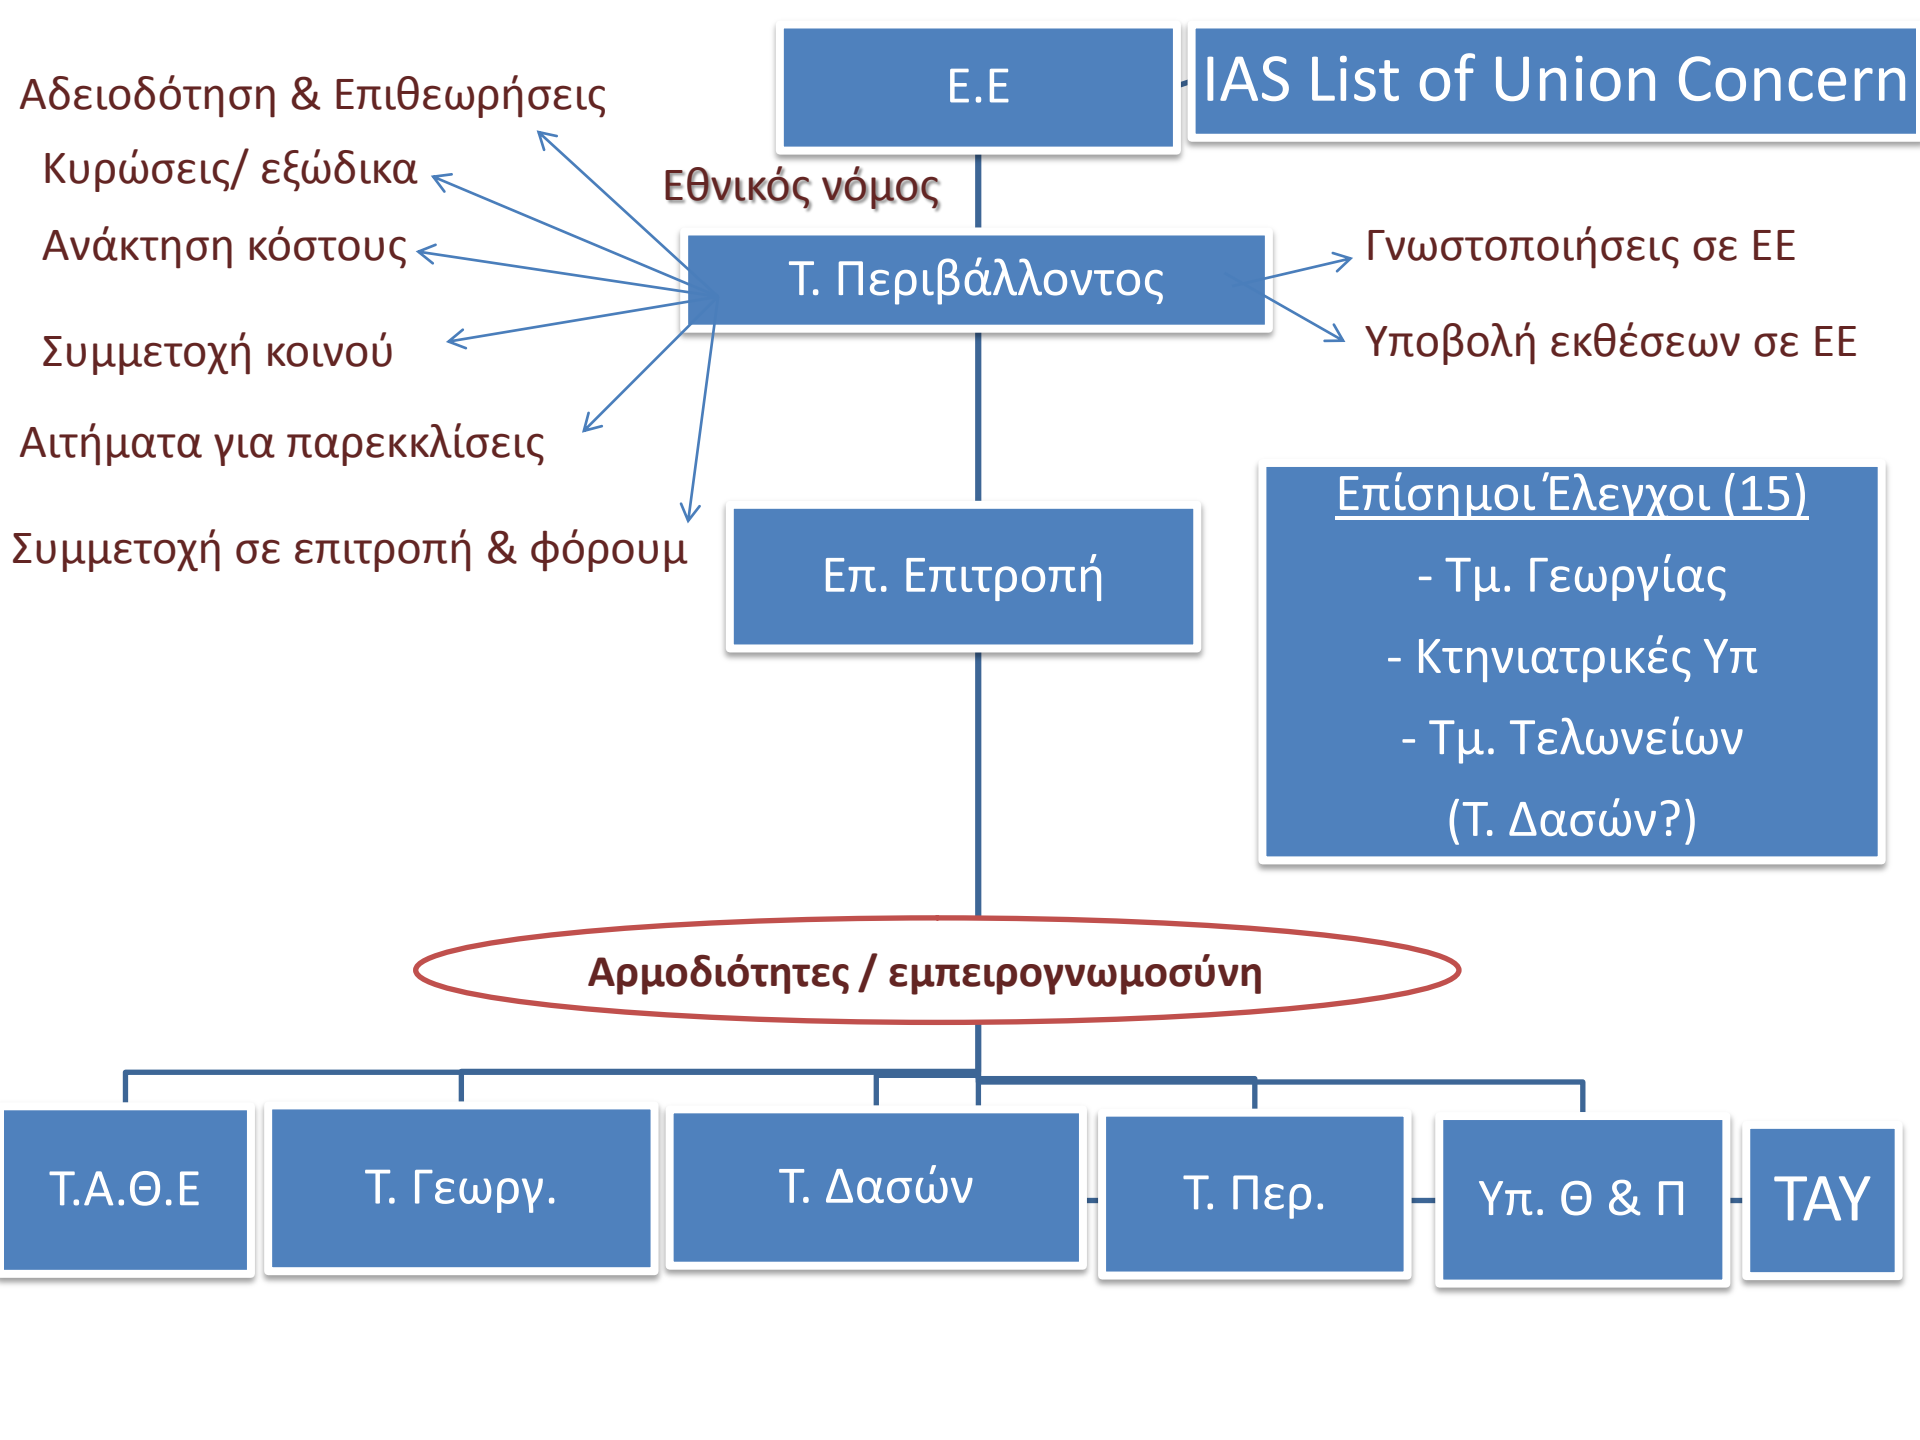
Ε.Ε

IAS List of Union Concern

Αδειοδότηση & Επιθεωρήσεις

Κυρώσεις/ εξώδικα

Εθνικός νόμος

Ανάκτηση κόστους

Τ. Περιβάλλοντος

Γνωστοποιήσεις σε ΕΕ

Υποβολή εκθέσεων σε ΕΕ

Συμμετοχή κοινού

Αιτήματα για παρεκκλίσεις

Συμμετοχή σε επιτροπή & φόρουμ

Επ. Επιτροπή

Επίσημοι Έλεγχοι (15)
- Τμ. Γεωργίας
- Κτηνιατρικές Υπ
- Τμ. Τελωνείων
(Τ. Δασών?)

Αρμοδιότητες / εμπειρογνωμοσύνη

Τ.Α.Θ.Ε

Τ. Γεωργ.

Τ. Δασών

Τ. Περ.

Υπ. Θ & Π

ΤΑΥ